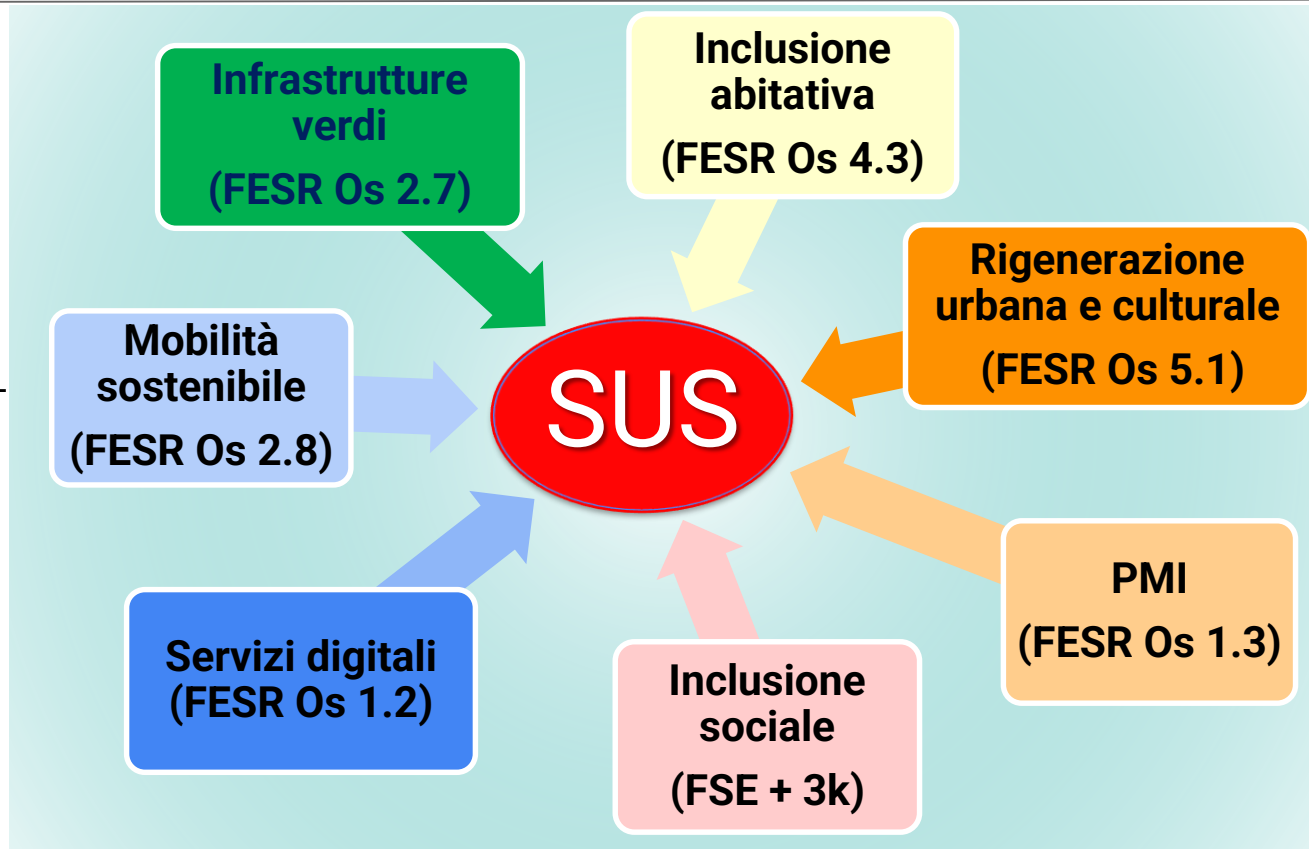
Infrastrutture verdi

(FESR Os 2.7)

Inclusione abitativa

(FESR Os 4.3)

Rigenerazione urbana e culturale

(FESR Os 5.1)

Mobilità sostenibile

(FESR Os 2.8)

SUS

PMI

(FESR Os 1.3)

Servizi digitali (FESR Os 1.2)

Inclusione sociale

(FSE + 3k)